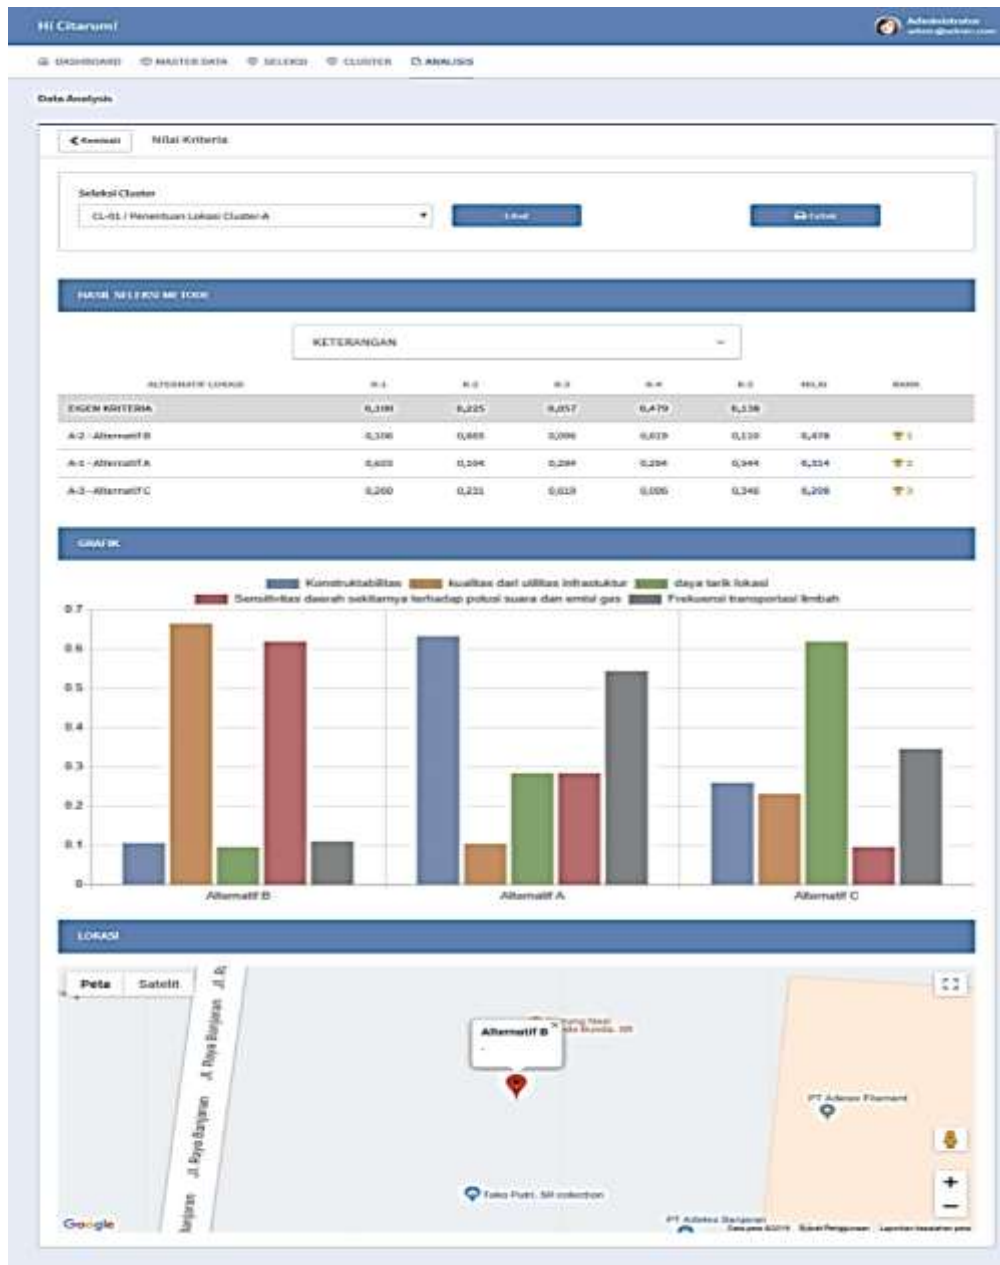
Hi Citarum!

Administrator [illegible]

DASHBOARD MASTER DATA SELEKSI CLUSTER ANALISIS

Data Analysis

Kembali Nilai Kriteria

Seleksi Cluster

CL-01 / Penentuan Lokasi Cluster A

Lihat

Cetak

HASIL SELEKSI METODE

KETERANGAN

| ALTERNATIF LOKASI | K-1 | K-2 | K-3 | K-4 | K-5 | NILAI | RANK |
|---|---|---|---|---|---|---|---|
| EIGEN KRITERIA | 0,100 | 0,225 | 0,057 | 0,479 | 0,138 | | |
| A-2 - Alternatif B | 0,106 | 0,665 | 0,096 | 0,619 | 0,110 | 0,478 | 1 |
| A-1 - Alternatif A | 0,633 | 0,104 | 0,284 | 0,284 | 0,544 | 0,314 | 2 |
| A-3 - Alternatif C | 0,260 | 0,231 | 0,619 | 0,096 | 0,346 | 0,208 | 3 |

GRAFIK

Konstruktabilitas kualitas dari utilitas infrastuktur daya tarik lokasi Sensitivitas daerah sekitarnya terhadap polusi suara dan emisi gas Frekuensi transportasi limbah

0.7
0.6
0.5
0.4
0.3
0.2
0.1
0

Alternatif B Alternatif A Alternatif C

LOKASI

Peta Satelit

Alternatif B

-

Jl. Raya Banjaran

PT Adetex Filament

Toko Putri. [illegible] collection

PT Adetex Banjaran

Google

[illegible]